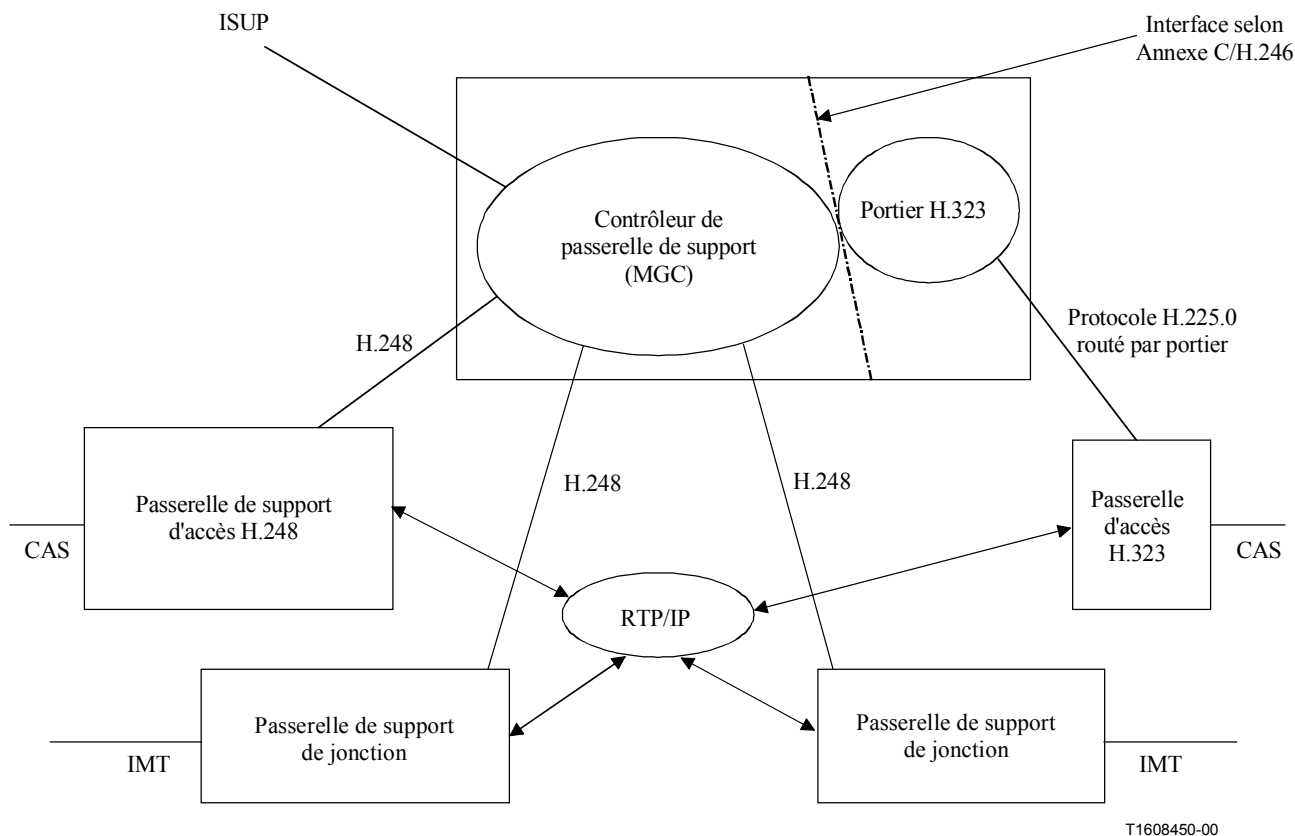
ISUP

Interface selon Annexe C/H.246

Contrôleur de passerelle de support (MGC)

Portier H.323

H.248

Protocole H.225.0 routé par portier

Passerelle de support d'accès H.248

H.248

H.248

Passerelle d'accès H.323

CAS

CAS

RTP/IP

Passerelle de support de jonction

Passerelle de support de jonction

IMT

IMT

T1608450-00